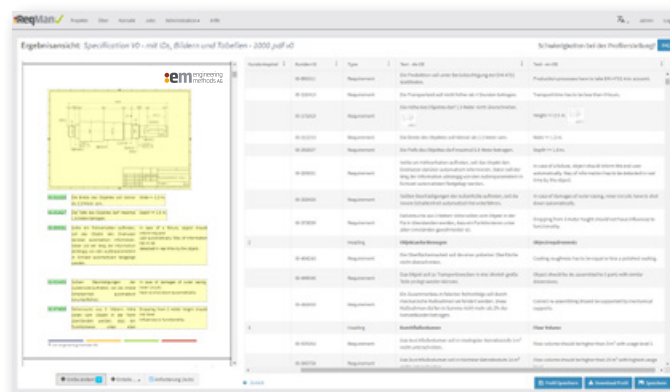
ReqMan

Ergebnisansicht: Specification V0 - mit IDs, Bildern und Tabellen - 2000.pdf v0

Schwierigkeiten bei der Profilerstellung?

em engineering methods AG

| Kundenregelwerk | Nummer-ID | Type | Text - de-DE | Text - en-EN |
|---|---|---|---|---|
| | ID-000011 | Requirement | Die Produktion soll unter Berücksichtigung der DIN 4711 durchlaufen. | Production processes have to take DIN 4711 into account. |
| | ID-000012 | Requirement | Die Transportzeit soll nicht höher als 1 Stunden betragen. | Transport time has to be less than 1 hours. |
| | ID-215613 | Requirement | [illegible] | Weight <= 1.2 kg |
| | ID-322232 | Requirement | Die Breite des Objektes soll kleiner als 1,2 Meter sein. | Width <= 1.2 m |
| | ID-200407 | Requirement | Die Tiefe des Objektes im Prozessmodul 4.6 Meter betragen. | Depth <= 1.2 m |
| | | Requirement | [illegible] | In case of a failure, object should inform the end user automatically. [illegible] |
| | ID-300000 | Requirement | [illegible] | In case of damages of outer casing, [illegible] |
| | ID-303000 | Requirement | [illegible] | Dropping from 3 meter height should not have influence to functionality. |
| 2 | | Heading | Objektanforderungen | Object requirements |
| | ID-400001 | Requirement | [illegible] | Grating roughness has to be equal to that a polished casting. |
| | ID-400000 | Requirement | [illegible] | Object should be de-assembled to 2 parts with similar dimensions. |
| | ID-400007 | Requirement | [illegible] | Contact to assembling should be supported by mechanical supports. |
| 3 | | Heading | Kunstfahrkolonnen | Flow Volume |
| | ID-300001 | Requirement | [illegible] | Flow volume should be higher than $3 m^3$ with single phase. |
| | ID-300736 | Requirement | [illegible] | Flow volume should be higher than $20 m^3$ with highest stage. |

ID-300020 Die Breite des Objektes soll kleiner als 1,2 Meter sein. Width <= 1.2 m
ID-300027 Die Tiefe des Objektes soll maximal 1,2 Meter betragen. Depth <= 1.2 m
ID-300032 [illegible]
ID-300040 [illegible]
ID-300050 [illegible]

Zurück
Profil Speichern
Download Profil
Speichern